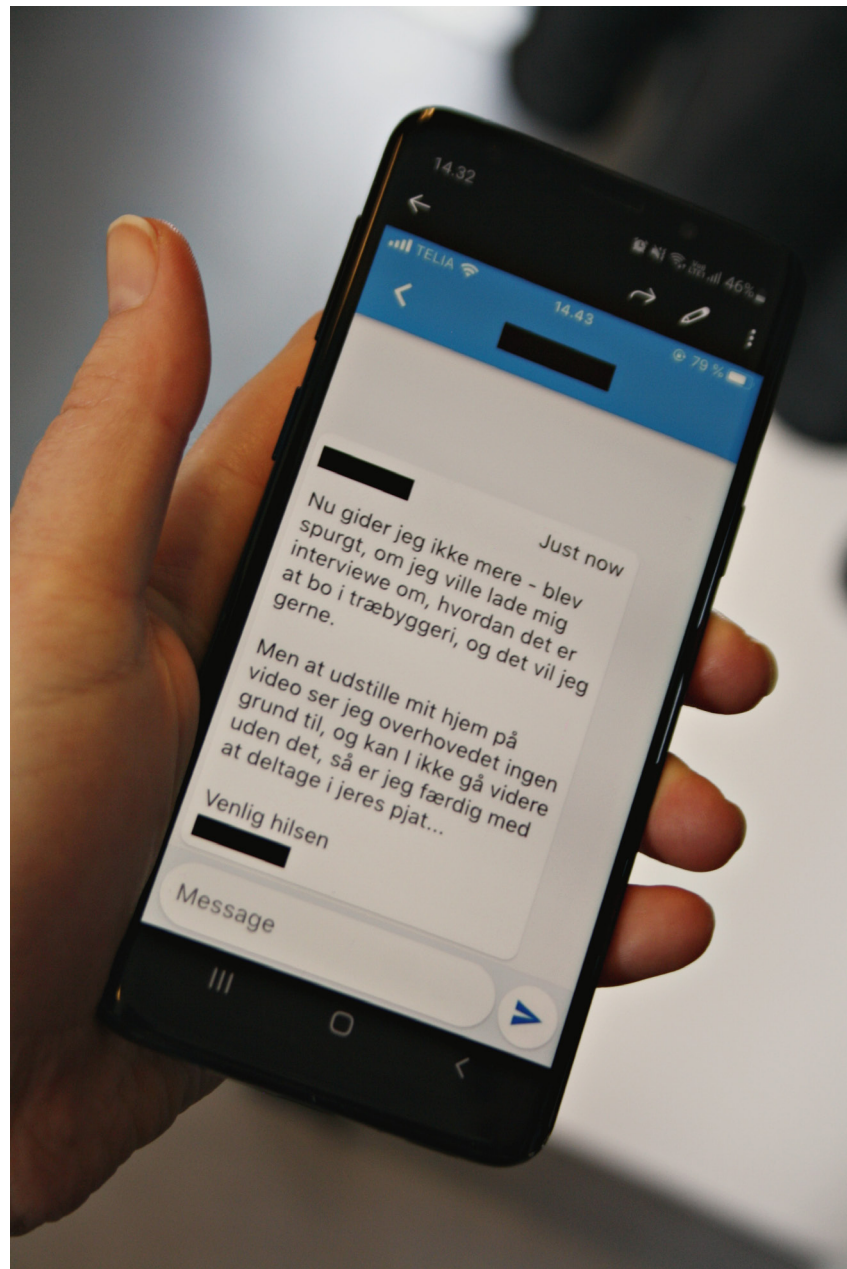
14.32

46%

TELIA

14.43

79 %

Just now

Nu gider jeg ikke mere - blev spurgt, om jeg ville lade mig interviewe om, hvordan det er at bo i træbyggeri, og det vil jeg gerne.

Men at udstille mit hjem på video ser jeg overhovedet ingen grund til, og kan I ikke gå videre uden det, så er jeg færdig med at deltage i jeres pjat...

Venlig hilsen

Message